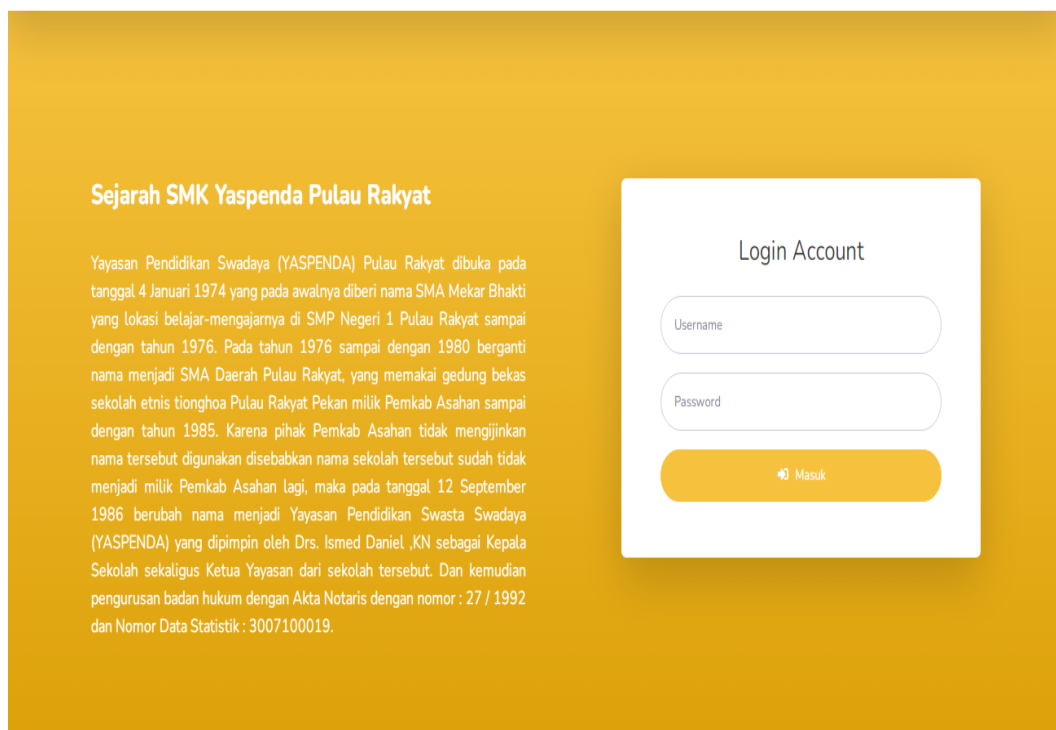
Sejarah SMK Yaspenda Pulau Rakyat

Yayasan Pendidikan Swadaya (YASPENDA) Pulau Rakyat dibuka pada tanggal 4 Januari 1974 yang pada awalnya diberi nama SMA Mekar Bhakti yang lokasi belajar-mengajarnya di SMP Negeri 1 Pulau Rakyat sampai dengan tahun 1976. Pada tahun 1976 sampai dengan 1980 berganti nama menjadi SMA Daerah Pulau Rakyat, yang memakai gedung bekas sekolah etnis tionghoa Pulau Rakyat Pekan milik Pemkab Asahan sampai dengan tahun 1985. Karena pihak Pemkab Asahan tidak mengijinkan nama tersebut digunakan disebabkan nama sekolah tersebut sudah tidak menjadi milik Pemkab Asahan lagi, maka pada tanggal 12 September 1986 berubah nama menjadi Yayasan Pendidikan Swasta Swadaya (YASPENDA) yang dipimpin oleh Drs. Ismed Daniel ,KN sebagai Kepala Sekolah sekaligus Ketua Yayasan dari sekolah tersebut. Dan kemudian pengurusan badan hukum dengan Akta Notaris dengan nomor : 27 / 1992 dan Nomor Data Statistik : 3007100019.

Login Account

Username

Password

Masuk